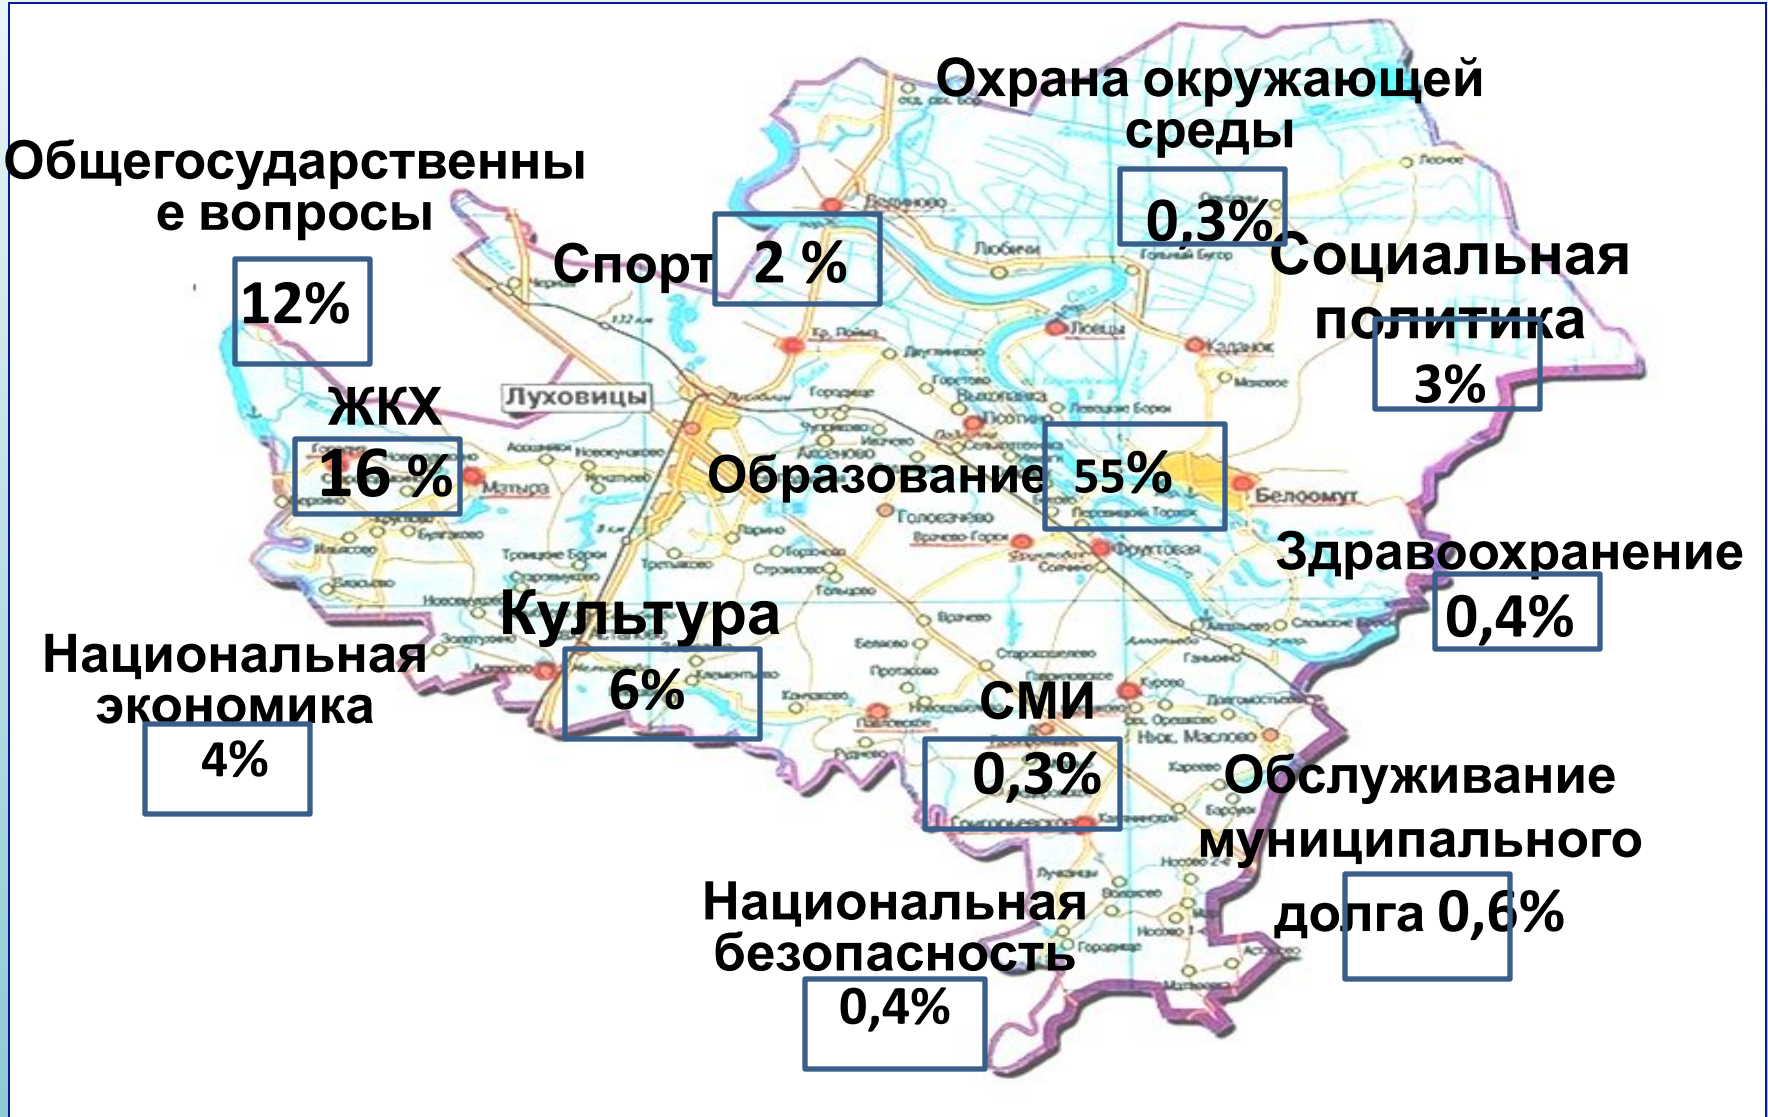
Охрана окружающей среды
0,3%

Общегосударственные вопросы
12%

Спорт 2 %

Социальная политика
3%

Луховицы

ЖКХ
16 %

Образование 55%

Белоомут

Здравоохранение
0,4%

Культура
6%

Национальная экономика
4%

СМИ
0,3%

Обслуживание муниципального долга 0,6%

Национальная безопасность
0,4%